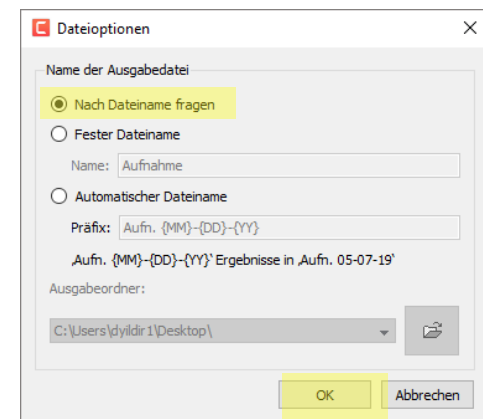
Dateioptionen

Name der Ausgabedatei

Nach Dateiname fragen

Fester Dateiname

Name: Aufnahme

Automatischer Dateiname

Präfix: Aufn. {MM}-{DD}-{YY}

‚Aufn. {MM}-{DD}-{YY}' Ergebnisse in ‚Aufn. 05-07-19'

Ausgabeordner:

C:\Users\dyildir1\Desktop\

OK

Abbrechen